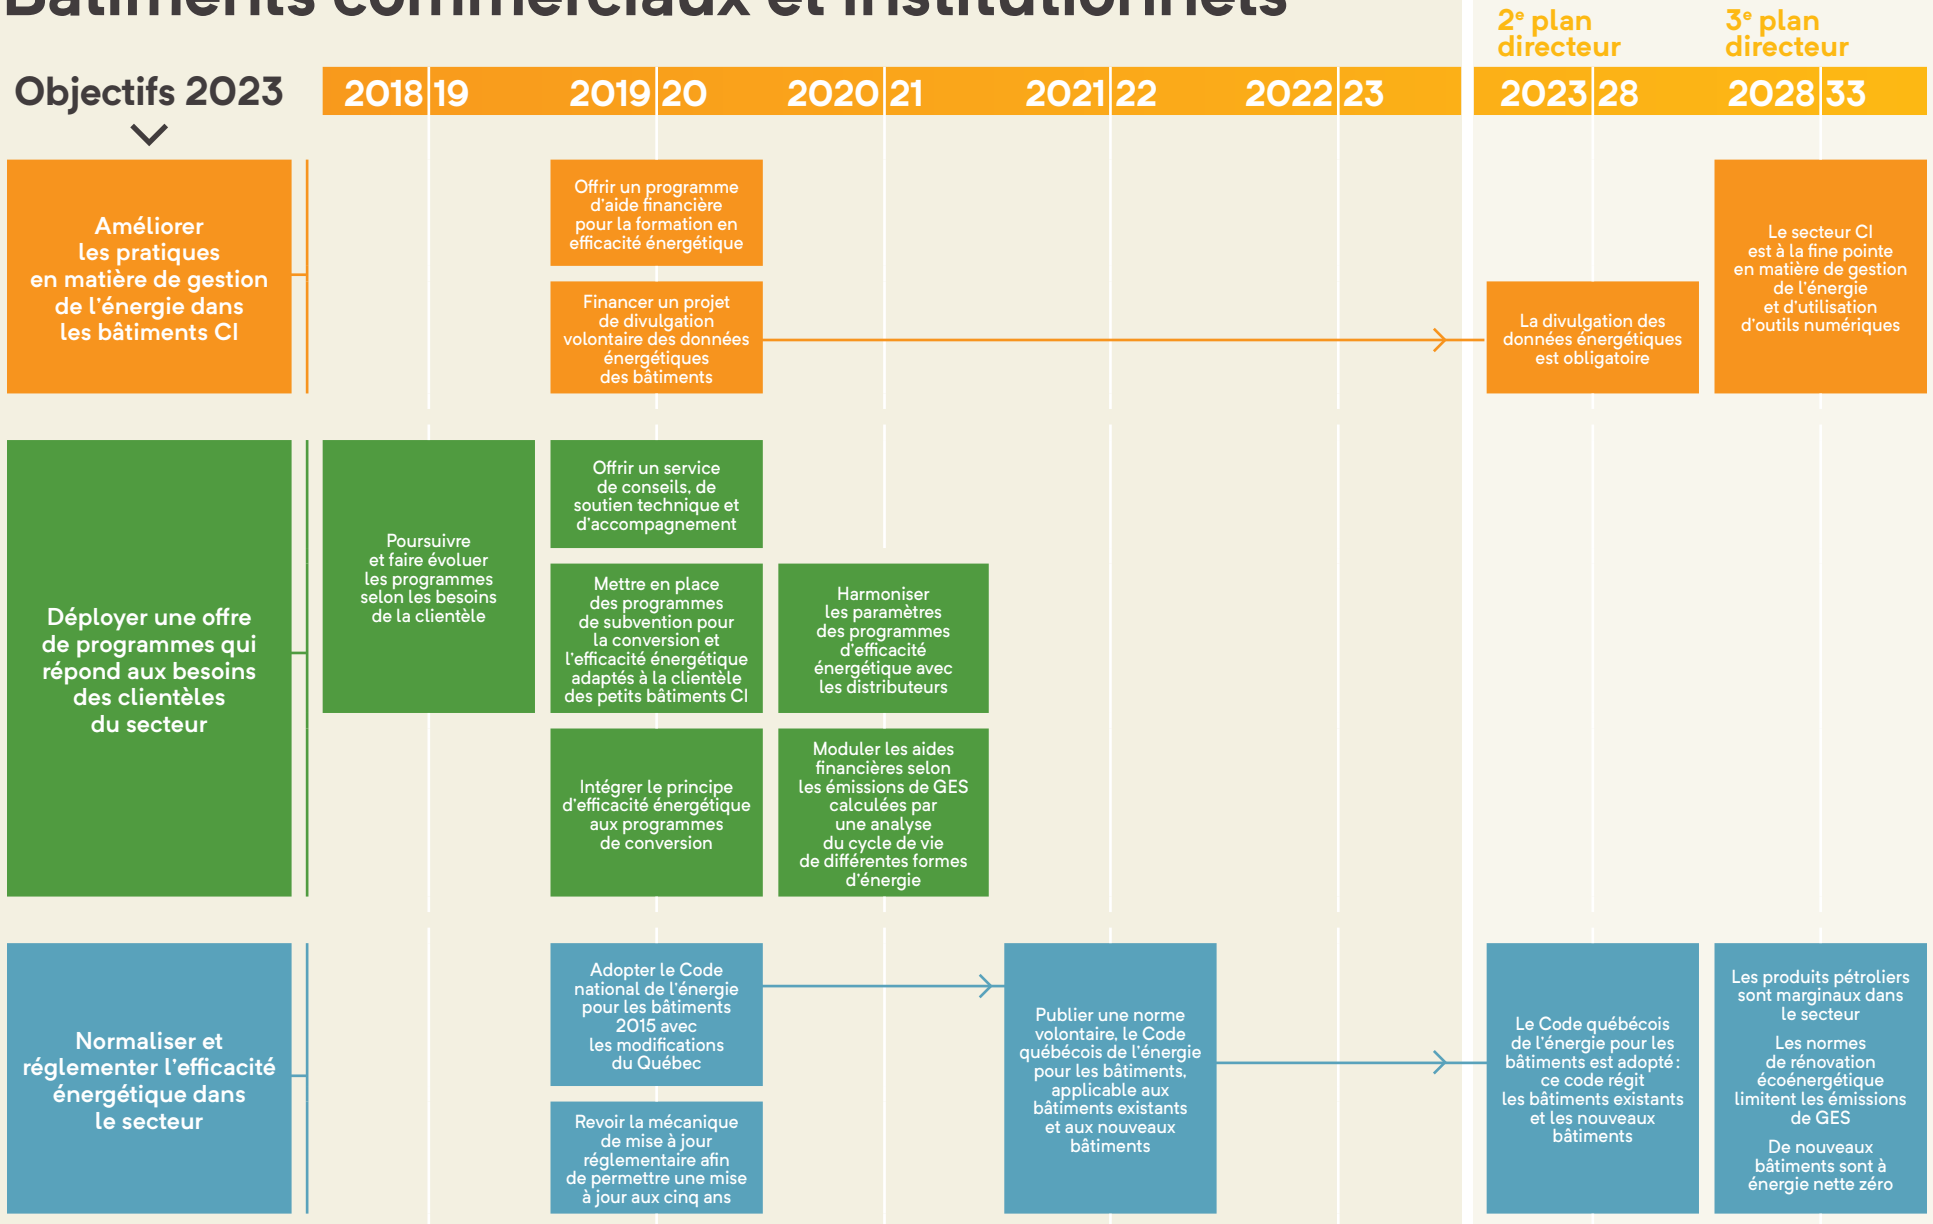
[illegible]

$2^e$ plan directeur

$3^e$ plan directeur

Objectifs 2023

2018|19 2019|20 2020|21 2021|22 2022|23 2023|28 2028|33

Améliorer les pratiques en matière de gestion de l'énergie dans les bâtiments CI

Offrir un programme d'aide financière pour la formation en efficacité énergétique

Financer un projet de divulgation volontaire des données énergétiques des bâtiments

La divulgation des données énergétiques est obligatoire

Le secteur CI est à la fine pointe en matière de gestion de l'énergie et d'utilisation d'outils numériques

Déployer une offre de programmes qui répond aux besoins des clientèles du secteur

Poursuivre et faire évoluer les programmes selon les besoins de la clientèle

Offrir un service de conseils, de soutien technique et d'accompagnement

Mettre en place des programmes de subvention pour la conversion et l'efficacité énergétique adaptés à la clientèle des petits bâtiments CI

Harmoniser les paramètres des programmes d'efficacité énergétique avec les distributeurs

Intégrer le principe d'efficacité énergétique aux programmes de conversion

Moduler les aides financières selon les émissions de GES calculées par une analyse du cycle de vie de différentes formes d'énergie

Normaliser et réglementer l'efficacité énergétique dans le secteur

Adopter le Code national de l'énergie pour les bâtiments 2015 avec les modifications du Québec

Revoir la mécanique de mise à jour réglementaire afin de permettre une mise à jour aux cinq ans

Publier une norme volontaire, le Code québécois de l'énergie pour les bâtiments, applicable aux bâtiments existants et aux nouveaux bâtiments

Le Code québécois de l'énergie pour les bâtiments est adopté : ce code régit les bâtiments existants et les nouveaux bâtiments

Les produits pétroliers sont marginaux dans le secteur

Les normes de rénovation écoénergétique limitent les émissions de GES

De nouveaux bâtiments sont à énergie nette zéro